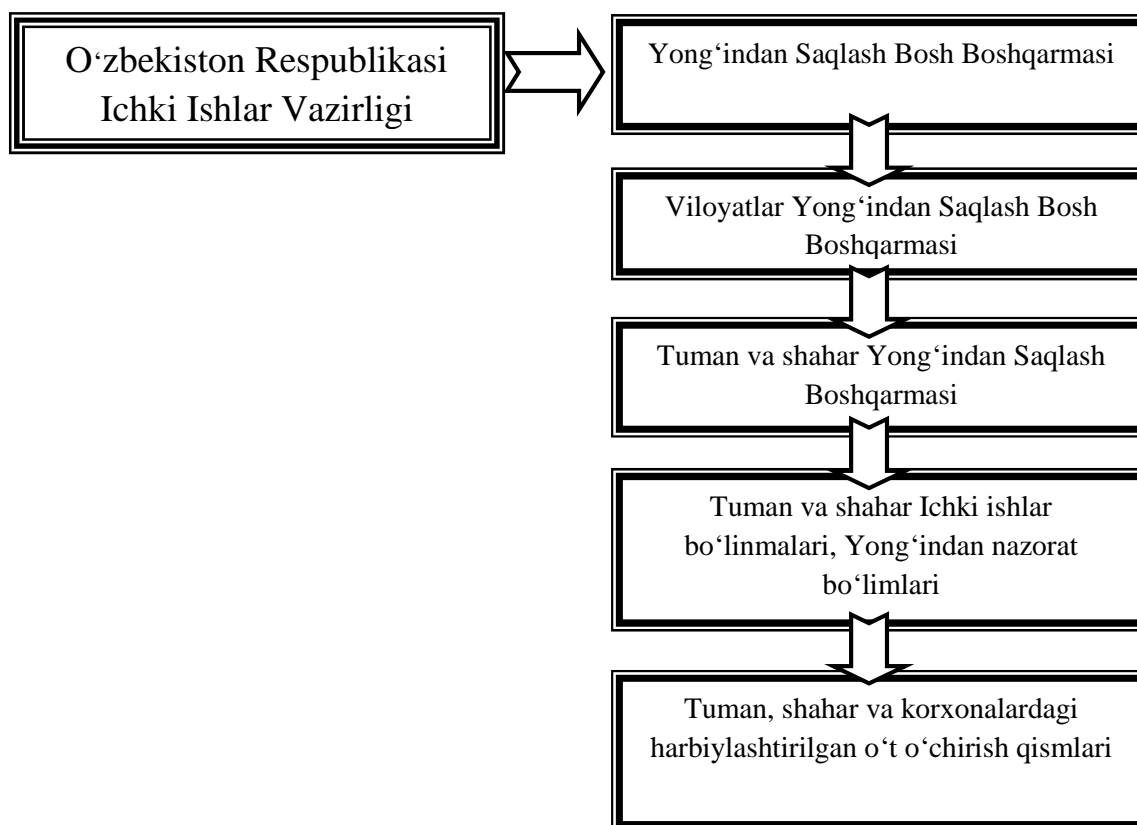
Oʻzbekiston Respublikasi Ichki Ishlar Vazirligi

Yongʻindan Saqlash Bosh Boshqarmasi

Viloyatlar Yongʻindan Saqlash Bosh Boshqarmasi

Tuman va shahar Yongʻindan Saqlash Boshqarmasi

Tuman va shahar Ichki ishlar boʻlinmalari, Yongʻindan nazorat boʻlimlari

Tuman, shahar va korxonalardagi harbiylashtirilgan oʻt oʻchirish qismlari